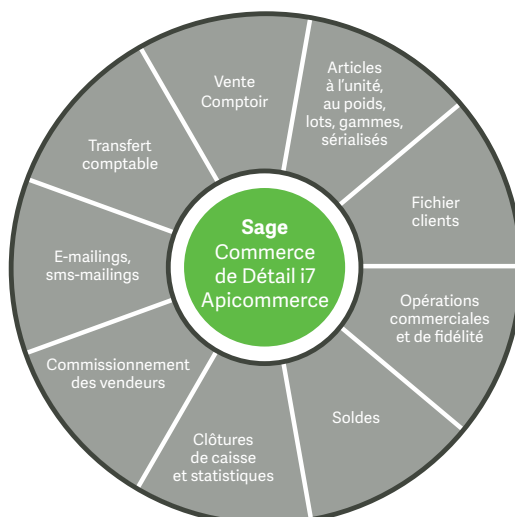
Sage
Commerce
de Détail i7
Apicommerce

Vente
Comptoir

Articles
à l'unité,
au poids,
lots, gammes,
sérialisés

Fichier
clients

Opérations
commerciales
et de fidélité

Soldes

Clôtures
de caisse
et statistiques

Commissionnement
des vendeurs

E-mailings,
sms-mailings

Transfert
comptable